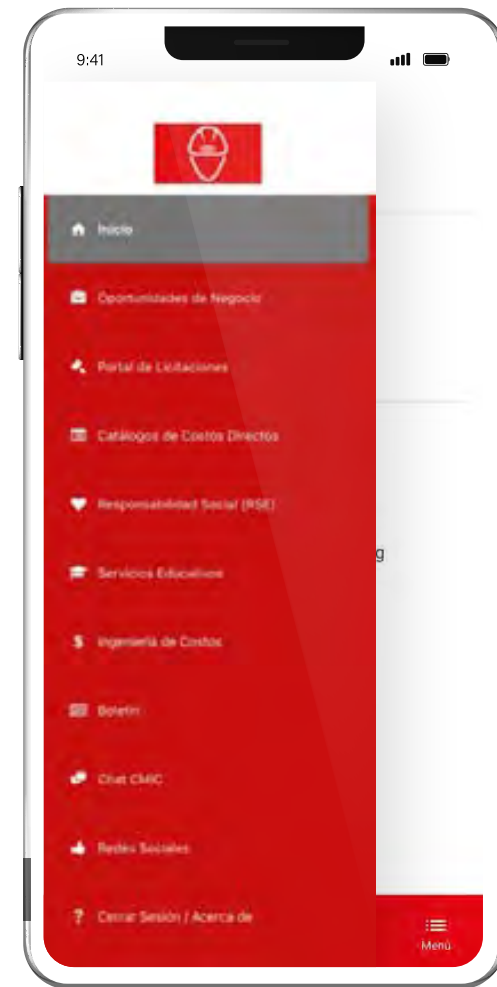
9:41

Inicio

Oportunidades de Negocio

Portal de Licitaciones

Catálogos de Costos Directos

Responsabilidad Social (RSE)

Servicios Educativos

Ingeniería de Costos

Boletín

Chat CMIC

Redes Sociales

Cerrar Sesión / Acerca de

g

Menú